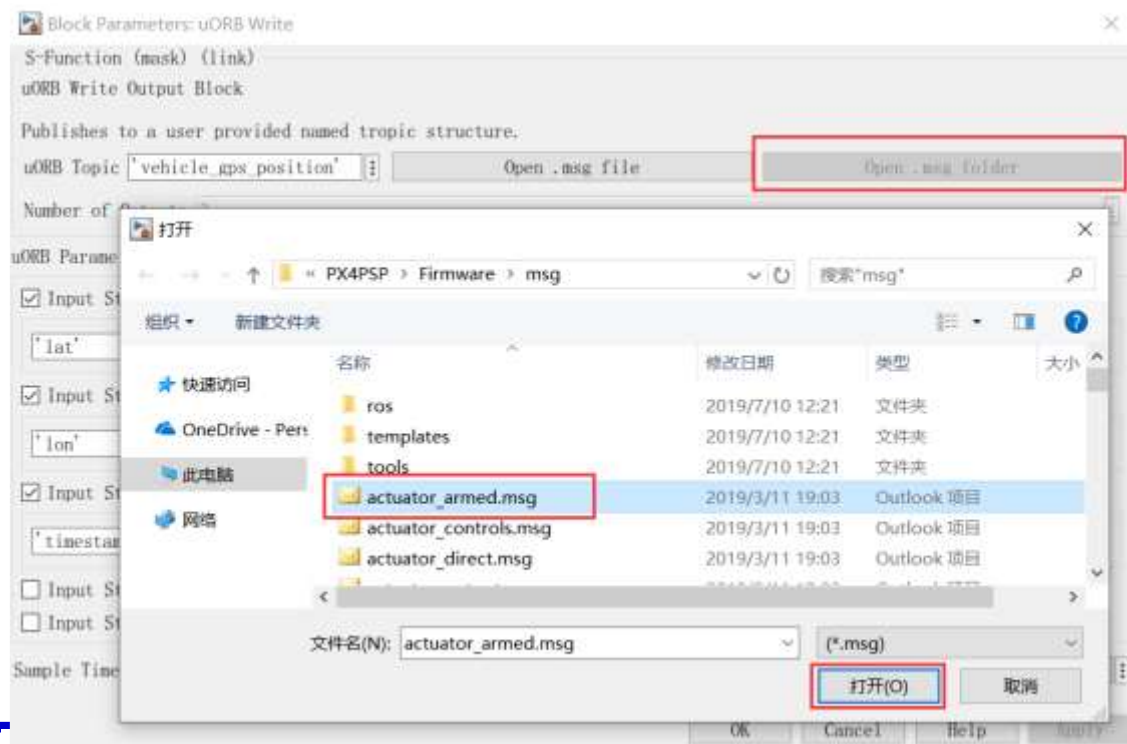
Block Parameters: uORB Write

S-Function (mask) (link)

uORB Write Output Block

Publishes to a user provided named tropic structure.

uORB Topic 'vehicle_gps_position' ⋮ Open .msg file Open .msg folder

Number of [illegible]

uORB Parame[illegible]

☑ Input St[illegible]

'lat'

☑ Input St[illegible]

'lon'

☑ Input St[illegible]

'timestam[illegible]

☐ Input St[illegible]

☐ Input St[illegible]

Sample Time

打开

« PX4PSP › Firmware › msg

搜索"msg"

组织 ▾ 新建文件夹

快速访问

OneDrive - Pers

此电脑

网络

| 名称 | 修改日期 | 类型 | 大小 |
|---|---|---|---|
| ros | 2019/7/10 12:21 | 文件夹 | |
| templates | 2019/7/10 12:21 | 文件夹 | |
| tools | 2019/7/10 12:21 | 文件夹 | |
| actuator_armed.msg | 2019/3/11 19:03 | Outlook 项目 | |
| actuator_controls.msg | 2019/3/11 19:03 | Outlook 项目 | |
| actuator_direct.msg | 2019/3/11 19:03 | Outlook 项目 | |

文件名(N): actuator_armed.msg

(*.msg)

打开(O) 取消

OK Cancel Help Apply